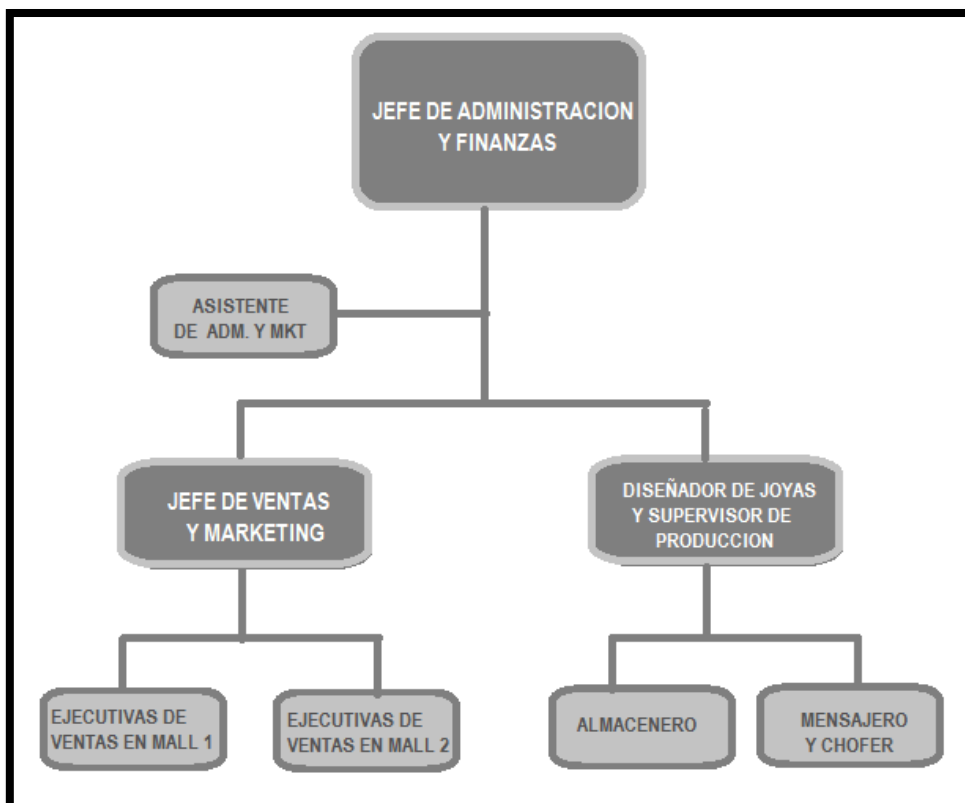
JEFE DE ADMINISTRACION Y FINANZAS

ASISTENTE DE ADM. Y MKT

JEFE DE VENTAS Y MARKETING

DISEÑADOR DE JOYAS Y SUPERVISOR DE PRODUCCION

EJECUTIVAS DE VENTAS EN MALL 1

EJECUTIVAS DE VENTAS EN MALL 2

ALMACENERO

MENSAJERO Y CHOFER